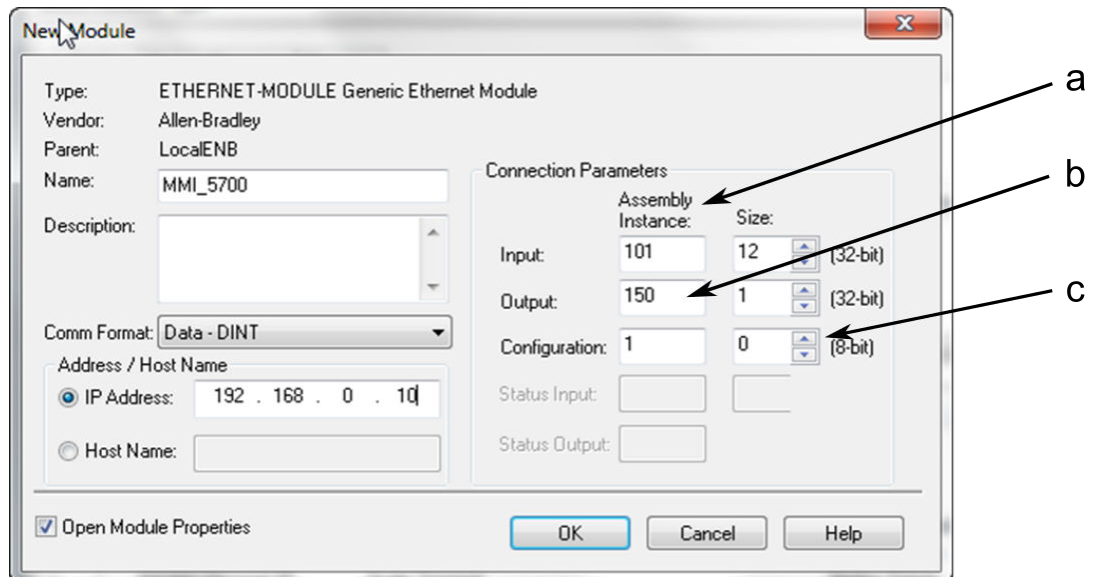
New Module

Type: ETHERNET-MODULE Generic Ethernet Module
Vendor: Allen-Bradley
Parent: LocalENB
Name: MMI_5700
Description:

Comm Format: Data - DINT
Address / Host Name
IP Address: 192 . 168 . 0 . 10
Host Name:

Connection Parameters

|  | Assembly Instance: | Size: |  |
|---|---|---|---|
| Input: | 101 | 12 | (32-bit) |
| Output: | 150 | 1 | (32-bit) |
| Configuration: | 1 | 0 | (8-bit) |
| Status Input: |  |  |  |
| Status Output: |  |  |  |

a
b
c

Open Module Properties

OK Cancel Help